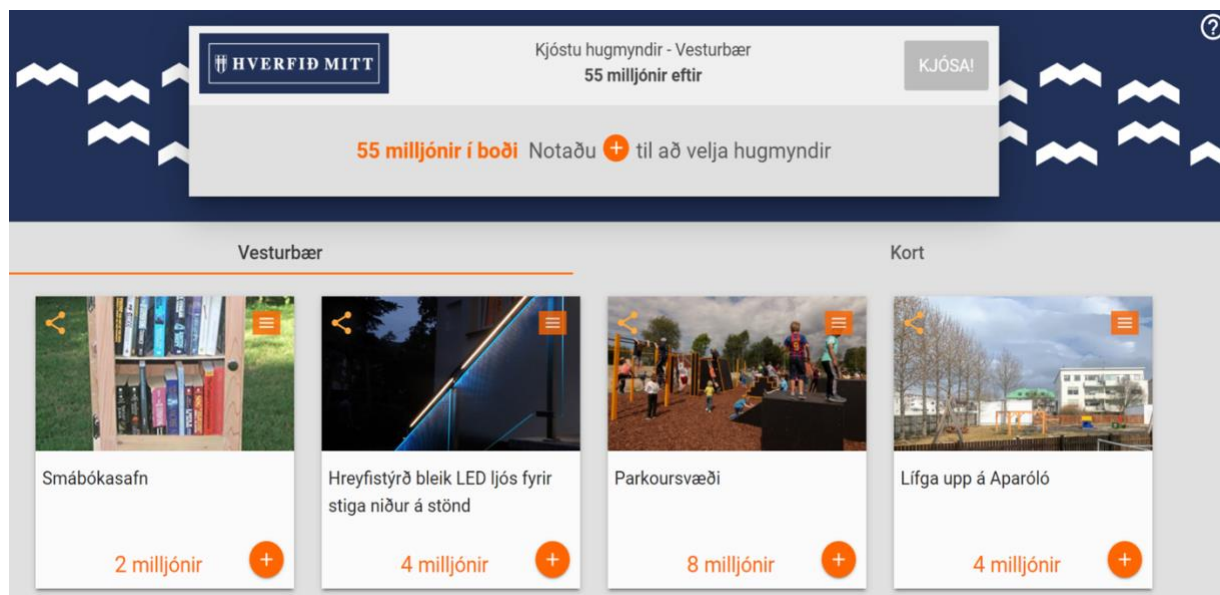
HVERFIÐ MITT

Kjóstu hugmyndir - Vesturbær
55 milljónir eftir

KJÓSA!

?

55 milljónir í boði Notaðu + til að velja hugmyndir

Vesturbær

Kort

Smábókasafn

2 milljónir

+

Hreyfistýrð bleik LED ljós fyrir stiga niður á stönd

4 milljónir

+

Parkoursvæði

8 milljónir

+

Lífga upp á Aparóló

4 milljónir

+